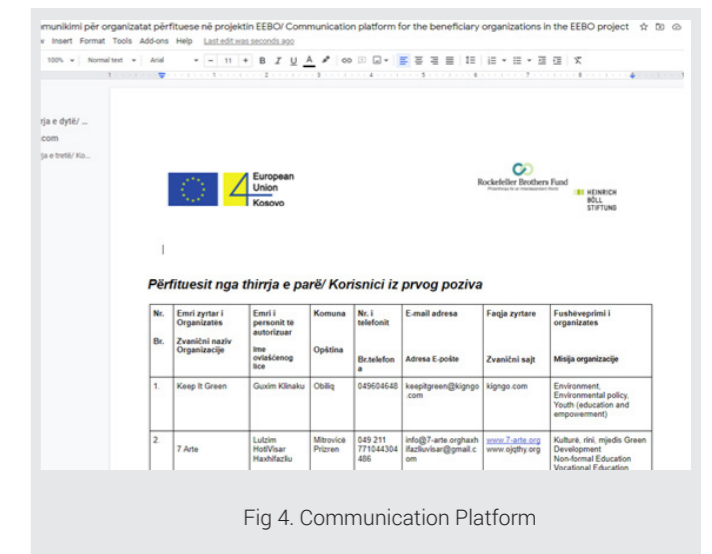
omunikimi për organizatat përfituese në projektin EEBO/ Communication platform for the beneficiary organizations in the EEBO project

v Insert Format Tools Add-ons Help Last edit was seconds ago

100% Normal text Arial 11 B I U A

rja e dytë/ ...
com
ja e tretë/ Ko...

European Union Kosovo

Rockefeller Brothers Fund

HEINRICH BÖLL STIFTUNG

Përfituesit nga thirrja e parë/ Korisnici iz prvog poziva

| Nr. Br. | Emri zyrtar i Organizates Zvanični naziv Organizacije | Emri i personit të autorizuar Ime ovlašćenog lice | Komuna Opština | Nr. i telefonit Br.telefona | E-mail adresa Adresa E-pošte | Faqja zyrtare Zvanični sajt | Fushëveprimi i organizates Misija organizacije |
|---|---|---|---|---|---|---|---|
| 1. | Keep It Green | Guxim Klinaku | Obiliq | 049604648 | keepitgreen@kingo.com | kingo.com | Environment, Environmental policy, Youth (education and empowerment) |
| 2. | 7 Arte | Lulzim Hoti/Visar Haxhifazliu | Mitrovicë Prizren | 049 211 771044304 486 | info@7-arte.orghaxhifazliuvisar@gmail.com | www.7-arte.org www.ojqthy.org | Kulturë, rini, mjedis Green Development Non-formal Education Vocational Education |

Fig 4. Communication Platform